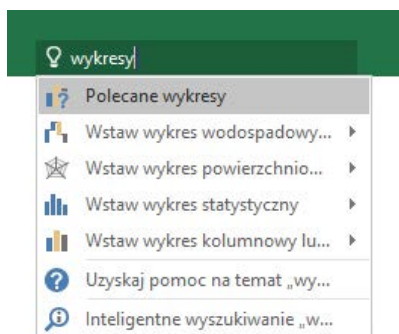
wykresy

Polecane wykresy

Wstaw wykres wodospadowy...

Wstaw wykres powierzchnio...

Wstaw wykres statystyczny

Wstaw wykres kolumnowy lu...

Uzyskaj pomoc na temat „wy...

Inteligentne wyszukiwanie „w...